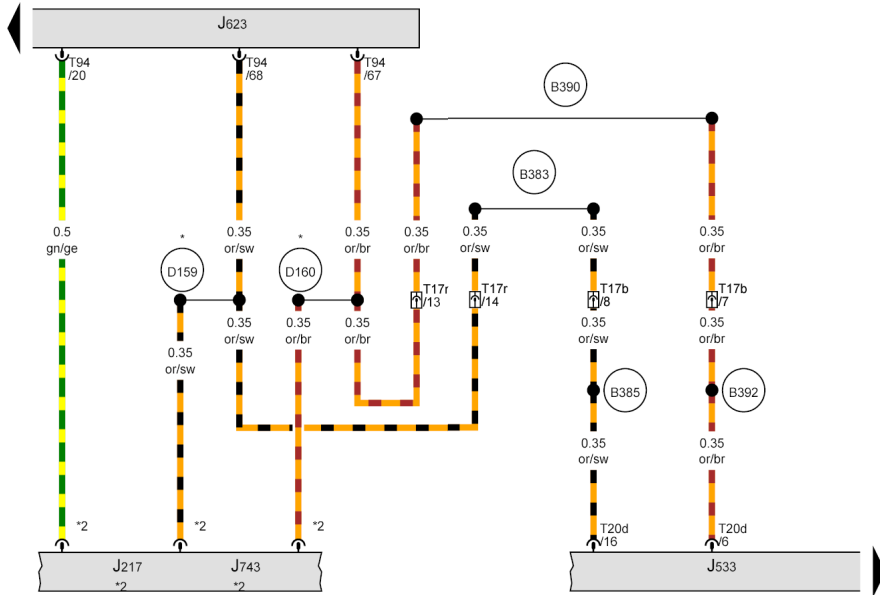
J623

T94 /20
T94 /68
T94 /67

B390

B383

0.5 gn/ge

0.35 or/sw

0.35 or/br

0.35 or/br

0.35 or/sw

0.35 or/sw

0.35 or/br

*
D159

*
D160

T17r /13
T17r /14
T17b /8
T17b /7

0.35 or/sw
0.35 or/br
0.35 or/br
0.35 or/sw
0.35 or/br

0.35 or/sw

B385
B392

0.35 or/sw
0.35 or/br

*2
*2
*2

T20d /16
T20d /6

J217
*2
J743
*2

J533